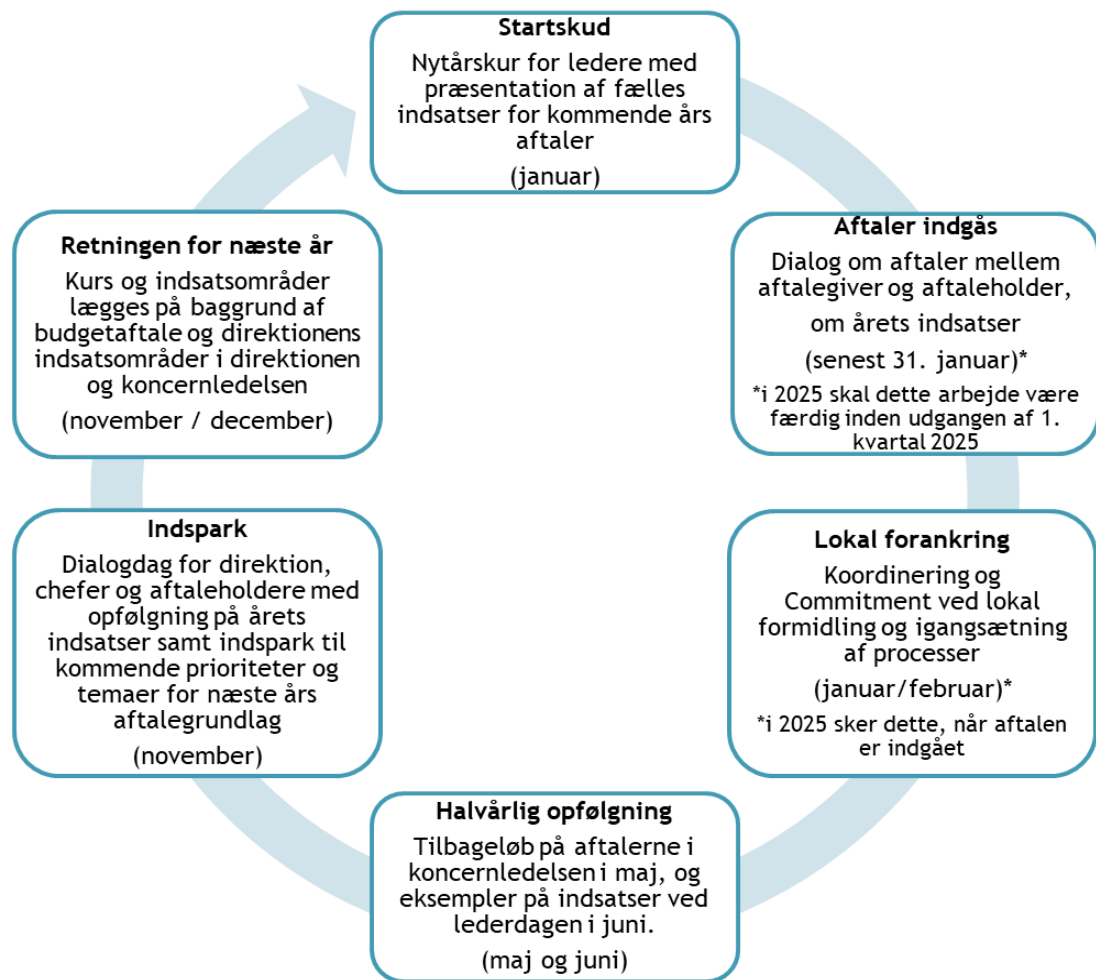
Startskud

Nytårskur for ledere med præsentation af fælles indsatser for kommende års aftaler

(januar)

Aftaler indgås

Dialog om aftaler mellem aftalegiver og aftaleholder,

om årets indsatser

(senest 31. januar)*

*i 2025 skal dette arbejde være færdig inden udgangen af 1. kvartal 2025

Lokal forankring

Koordinering og Commitment ved lokal formidling og igangsætning af processer

(januar/februar)*

*i 2025 sker dette, når aftalen er indgået

Halvårlig opfølgning

Tilbageløb på aftalerne i koncernledelsen i maj, og eksempler på indsatser ved lederdagen i juni.

(maj og juni)

Indspark

Dialogdag for direktion, chefer og aftaleholdere med opfølgning på årets indsatser samt indspark til kommende prioriteter og temaer for næste års aftalegrundlag

(november)

Retningen for næste år

Kurs og indsatsområder lægges på baggrund af budgetaftale og direktionens indsatsområder i direktionen og koncernledelsen

(november / december)